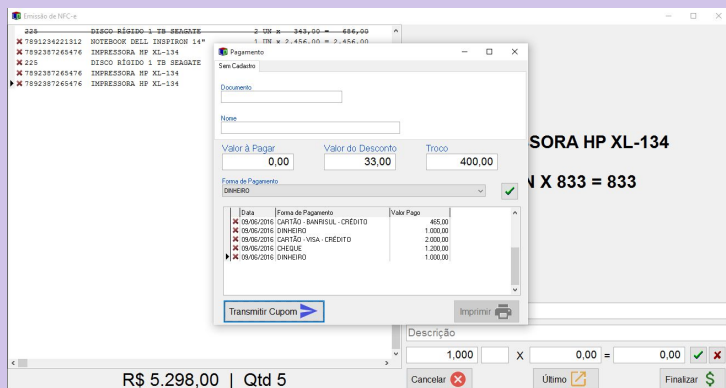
Emissão de NFC-e

225 DISCO RÍGIDO 1 TB SEAGATE 2 UN x 343,00 = 686,00
7891234221312 NOTEBOOK DELL INSPIRON 14" 1 UN x 2.456,00 = 2.456,00
7892387265476 IMPRESSORA HP XL-134
225 DISCO RÍGIDO 1 TB SEAGATE
7892387265476 IMPRESSORA HP XL-134
7892387265476 IMPRESSORA HP XL-134

Pagamento

Sem Cadastro

Documento

Nome

Valor à Pagar
0,00
Valor do Desconto
33,00
Troco
400,00

Forma de Pagamento
DINHEIRO

| Data | Forma de Pagamento | Valor Pago |
|---|---|---|
| 09/06/2016 | CARTÃO - BANRISUL - CRÉDITO | 465,00 |
| 09/06/2016 | DINHEIRO | 1.000,00 |
| 09/06/2016 | CARTÃO - VISA - CRÉDITO | 2.000,00 |
| 09/06/2016 | CHEQUE | 1.200,00 |
| 09/06/2016 | DINHEIRO | 1.000,00 |

Transmitir Cupom
Imprimir

SORA HP XL-134
N X 833 = 833

Descrição
1,000 X 0,00 = 0,00

R$ 5.298,00 | Qtd 5

Cancelar
Último
Finalizar